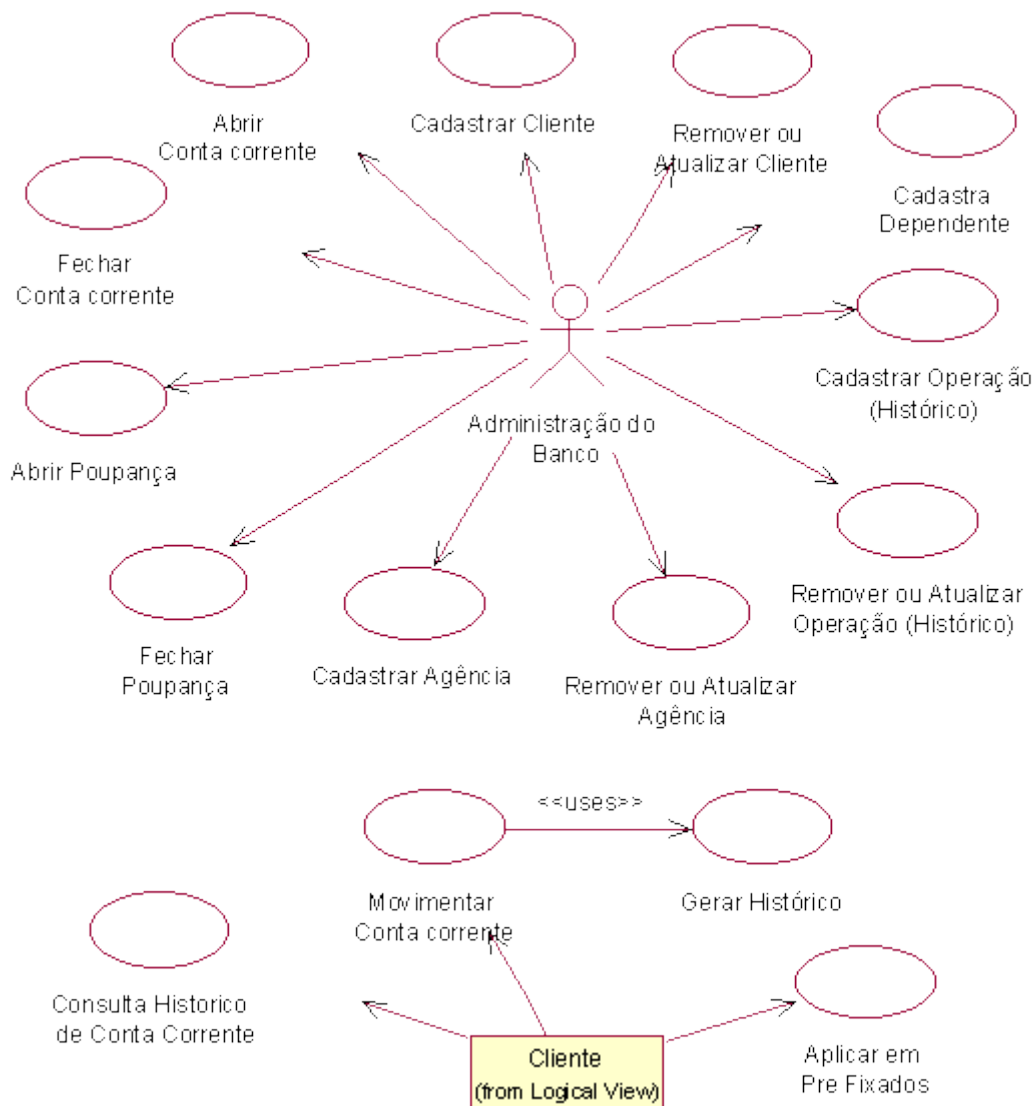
Abrir
Conta corrente

Cadastrar Cliente

Remover ou
Atualizar Cliente

Cadastra
Dependente

Fechar
Conta corrente

Cadastrar Operação
(Histórico)

Abrir Poupança

Administração do
Banco

Remover ou Atualizar
Operação (Histórico)

Fechar
Poupança

Cadastrar Agência

Remover ou Atualizar
Agência

<<uses>>

Movimentar
Conta corrente

Gerar Histórico

Consulta Historico
de Conta Corrente

Cliente
(from Logical View)

Aplicar em
Pre Fixados